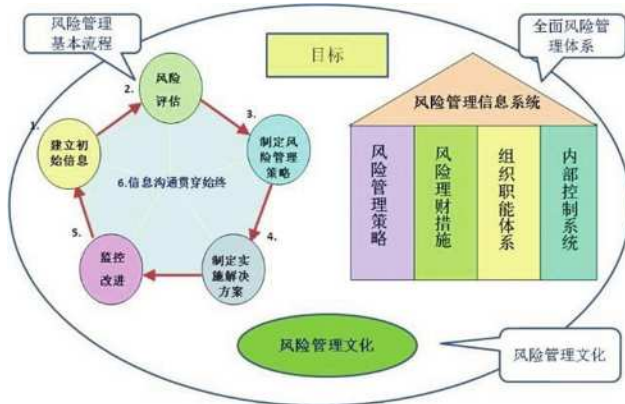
风险管理基本流程

目标

全面风险管理体系

1.
建立初始信息

2.
风险评估

3.
制定风险管理策略

4.
制定实施解决方案

5.
监控改进

6.信息沟通贯穿始终

风险管理信息系统

风险管理策略

风险理财措施

组织职能体系

内部控制系统

风险管理文化

风险管理文化